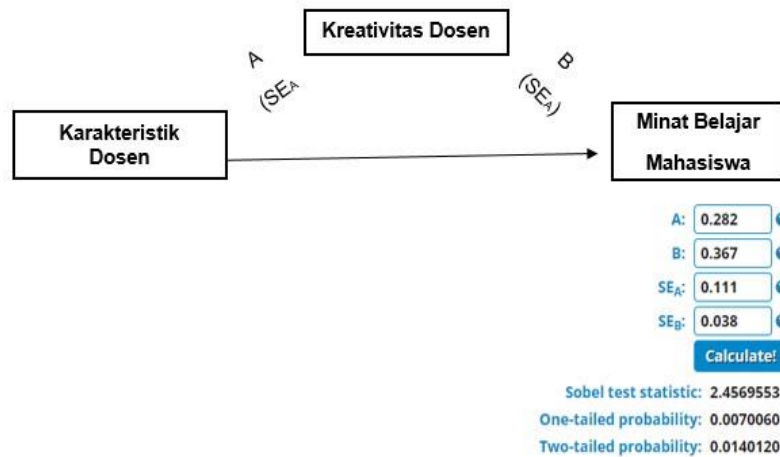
Kreativitas Dosen

A
(SE$_A$

B
(SE$_A$)

Karakteristik Dosen

Minat Belajar Mahasiswa

A: 0.282
B: 0.367
SE$_A$: 0.111
SE$_B$: 0.038
Calculate!

Sobel test statistic: 2.4569553
One-tailed probability: 0.0070060
Two-tailed probability: 0.0140120